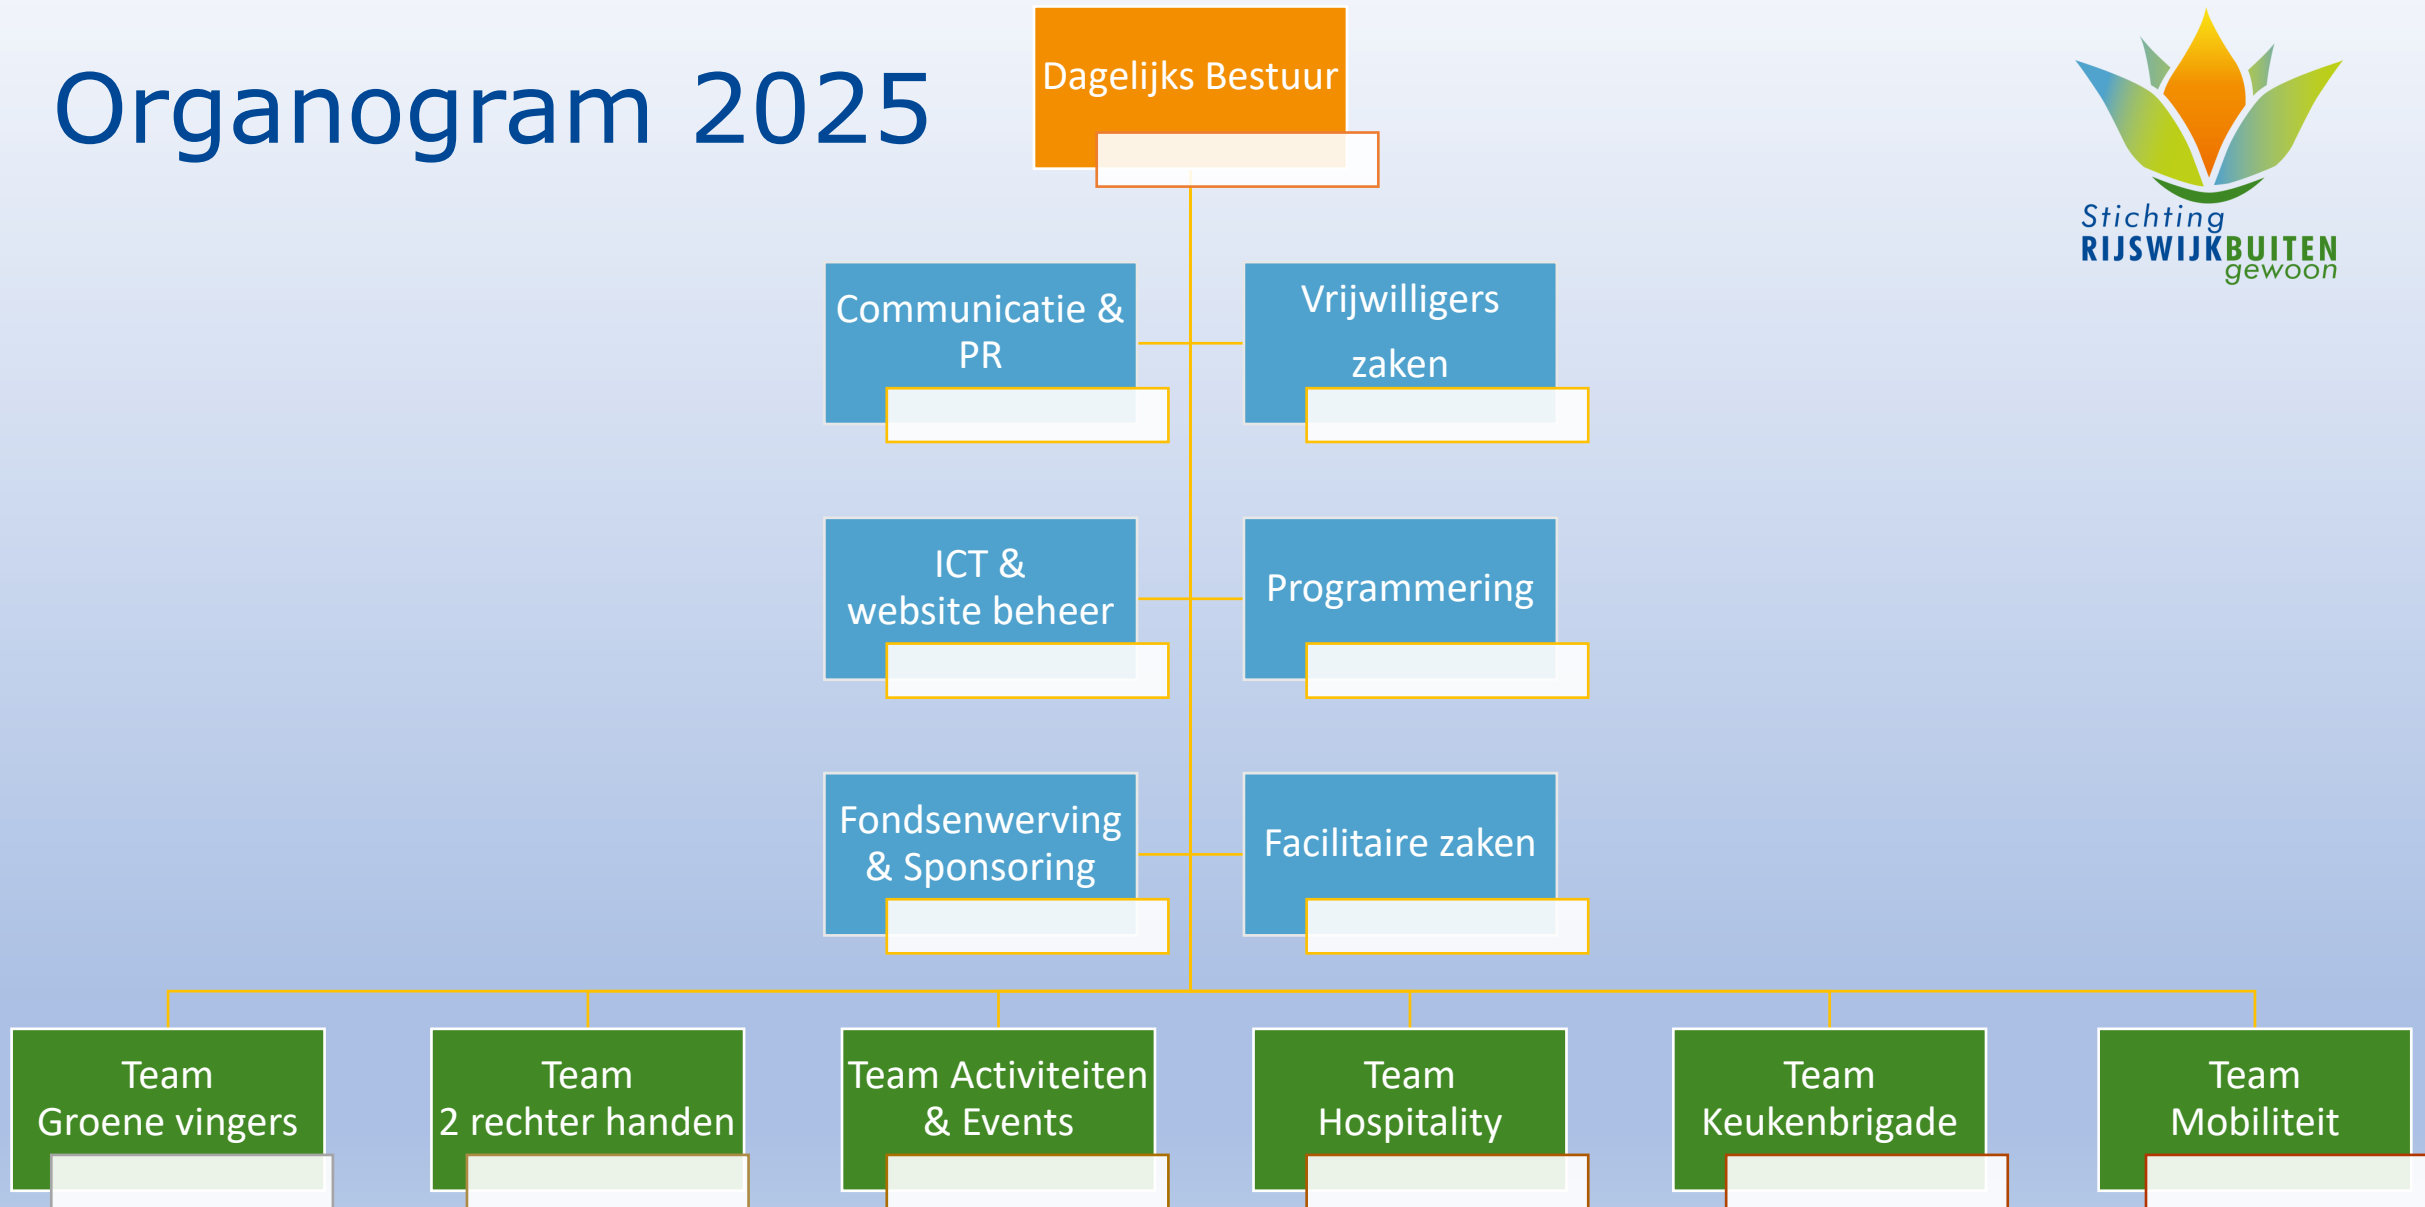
Organogram 2025

Dagelijks Bestuur

Stichting RIJSWIJKBUITEN gewoon

Communicatie & PR

Vrijwilligers zaken

ICT & website beheer

Programmering

Fondsenwerving & Sponsoring

Facilitaire zaken

Team Groene vingers

Team 2 rechter handen

Team Activiteiten & Events

Team Hospitality

Team Keukenbrigade

Team Mobiliteit